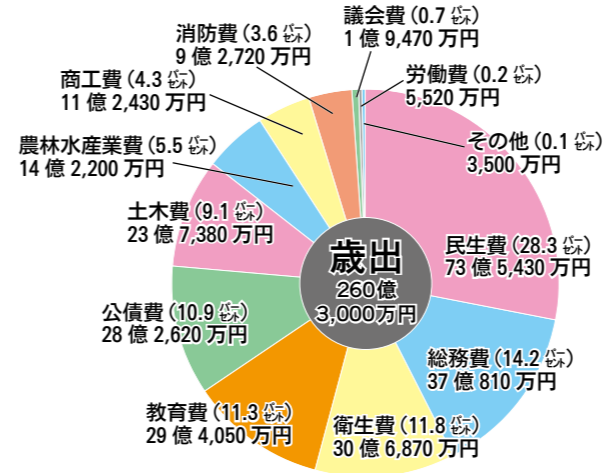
消防費（3.6 パーセント）
9 億 2,720 万円

議会費（0.7 パーセント）
1 億 9,470 万円

労働費（0.2 パーセント）
5,520 万円

商工費（4.3 パーセント）
11 億 2,430 万円

その他（0.1 パーセント）
3,500 万円

農林水産業費（5.5 パーセント）
14 億 2,200 万円

土木費（9.1 パーセント）
23 億 7,380 万円

歳出
260億
3,000万円

民生費（28.3 パーセント）
73 億 5,430 万円

公債費（10.9 パーセント）
28 億 2,620 万円

総務費（14.2 パーセント）
37 億 810 万円

教育費（11.3 パーセント）
29 億 4,050 万円

衛生費（11.8 パーセント）
30 億 6,870 万円